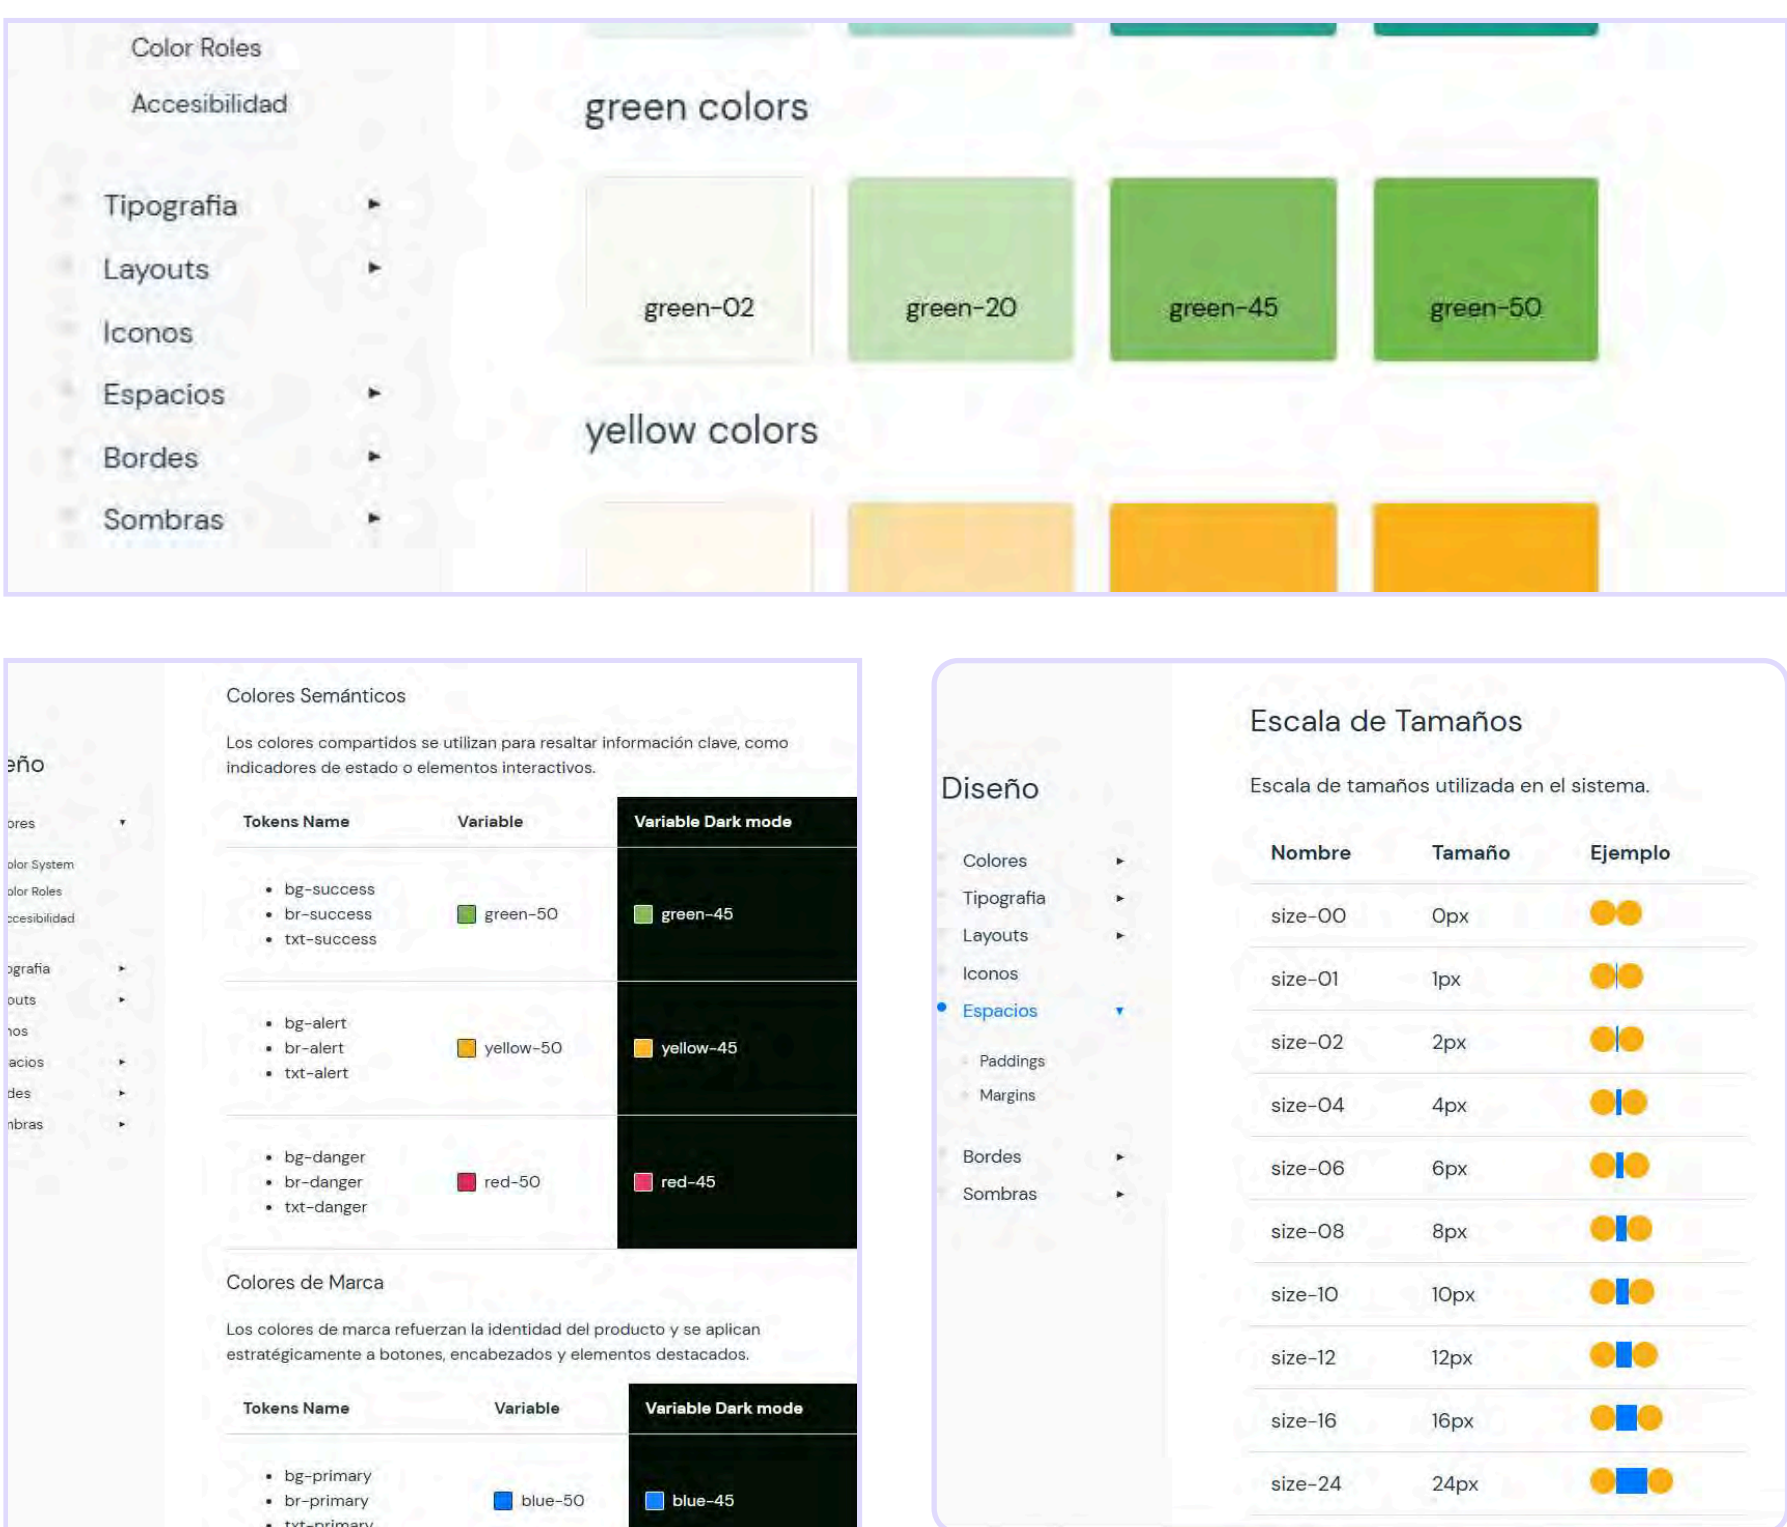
Color Roles
Accesibilidad

Tipografia ▸
Layouts ▸
Iconos
Espacios ▸
Bordes ▸
Sombras ▸

green colors

green-02
green-20
green-45
green-50

yellow colors

eño
ores ▾
olor System
olor Roles
ccesibilidad
ografia ▸
outs ▸
nos
acios ▸
des ▸
nbras ▸

Colores Semánticos

Los colores compartidos se utilizan para resaltar información clave, como indicadores de estado o elementos interactivos.

| Tokens Name | Variable | Variable Dark mode |
|---|---|---|
| • bg-success • br-success • txt-success | green-50 | green-45 |
| • bg-alert • br-alert • txt-alert | yellow-50 | yellow-45 |
| • bg-danger • br-danger • txt-danger | red-50 | red-45 |

Colores de Marca

Los colores de marca refuerzan la identidad del producto y se aplican estratégicamente a botones, encabezados y elementos destacados.

| Tokens Name | Variable | Variable Dark mode |
|---|---|---|
| • bg-primary • br-primary • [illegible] | blue-50 | blue-45 |

Diseño
Colores ▸
Tipografia ▸
Layouts ▸
Iconos
Espacios ▾
Paddings
Margins
Bordes ▸
Sombras ▸

Escala de Tamaños

Escala de tamaños utilizada en el sistema.

| Nombre | Tamaño | Ejemplo |
|---|---|---|
| size-00 | 0px | |
| size-01 | 1px | |
| size-02 | 2px | |
| size-04 | 4px | |
| size-06 | 6px | |
| size-08 | 8px | |
| size-10 | 10px | |
| size-12 | 12px | |
| size-16 | 16px | |
| size-24 | 24px | |